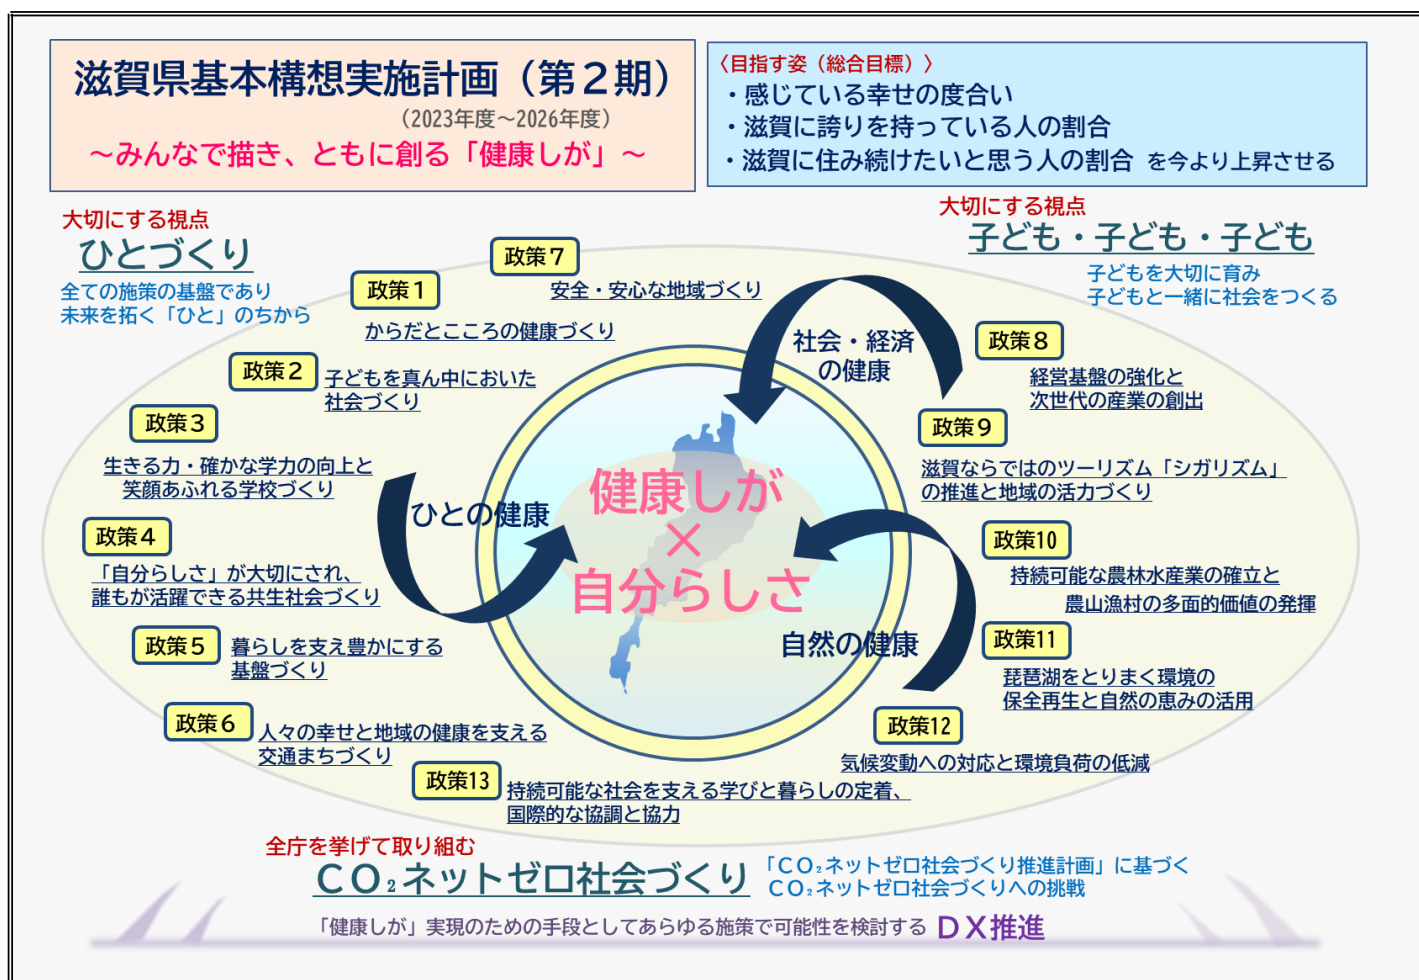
滋賀県基本構想実施計画（第２期）
（2023年度～2026年度）
～みんなで描き、ともに創る「健康しが」～

〈目指す姿（総合目標）〉
・感じている幸せの度合い
・滋賀に誇りを持っている人の割合
・滋賀に住み続けたいと思う人の割合 を今より上昇させる

大切にする視点
ひとづくり
全ての施策の基盤であり
未来を拓く「ひと」のちから

大切にする視点
子ども・子ども・子ども
子どもを大切に育み
子どもと一緒に社会をつくる

政策７
安全・安心な地域づくり

政策１
からだとこころの健康づくり

政策２
子どもを真ん中においた社会づくり

政策３
生きる力・確かな学力の向上と笑顔あふれる学校づくり

政策４
「自分らしさ」が大切にされ、誰もが活躍できる共生社会づくり

政策５
暮らしを支え豊かにする基盤づくり

政策６
人々の幸せと地域の健康を支える交通まちづくり

政策13
持続可能な社会を支える学びと暮らしの定着、国際的な協調と協力

社会・経済の健康

ひとの健康

自然の健康

健康しが
×
自分らしさ

政策８
経営基盤の強化と次世代の産業の創出

政策９
滋賀ならではのツーリズム「シガリズム」の推進と地域の活力づくり

政策10
持続可能な農林水産業の確立と農山漁村の多面的価値の発揮

政策11
琵琶湖をとりまく環境の保全再生と自然の恵みの活用

政策12
気候変動への対応と環境負荷の低減

全庁を挙げて取り組む
$CO_2$ネットゼロ社会づくり
「$CO_2$ネットゼロ社会づくり推進計画」に基づく
$CO_2$ネットゼロ社会づくりへの挑戦

「健康しが」実現のための手段としてあらゆる施策で可能性を検討する DX推進